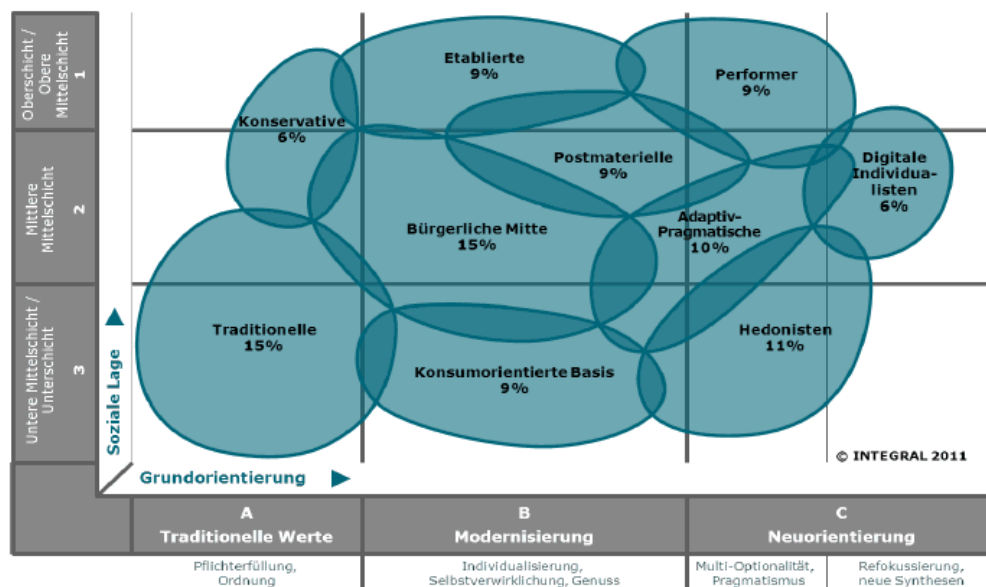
Oberschicht / Obere Mittelschicht
1

Mittlere Mittelschicht
2

Untere Mittelschicht / Unterschicht
3

Etablierte
9%

Performer
9%

Konservative
6%

Postmaterielle
9%

Digitale Individualisten
6%

Bürgerliche Mitte
15%

Adaptiv-Pragmatische
10%

Traditionelle
15%

Hedonisten
11%

Konsumorientierte Basis
9%

Soziale Lage

Grundorientierung

© INTEGRAL 2011

| A<br>Traditionelle Werte | B<br>Modernisierung | C<br>Neuorientierung | |
|---|---|---|---|
| Pflichterfüllung, Ordnung | Individualisierung, Selbstverwirklichung, Genuss | Multi-Optionalität, Pragmatismus | Refokussierung, neue Synthesen |